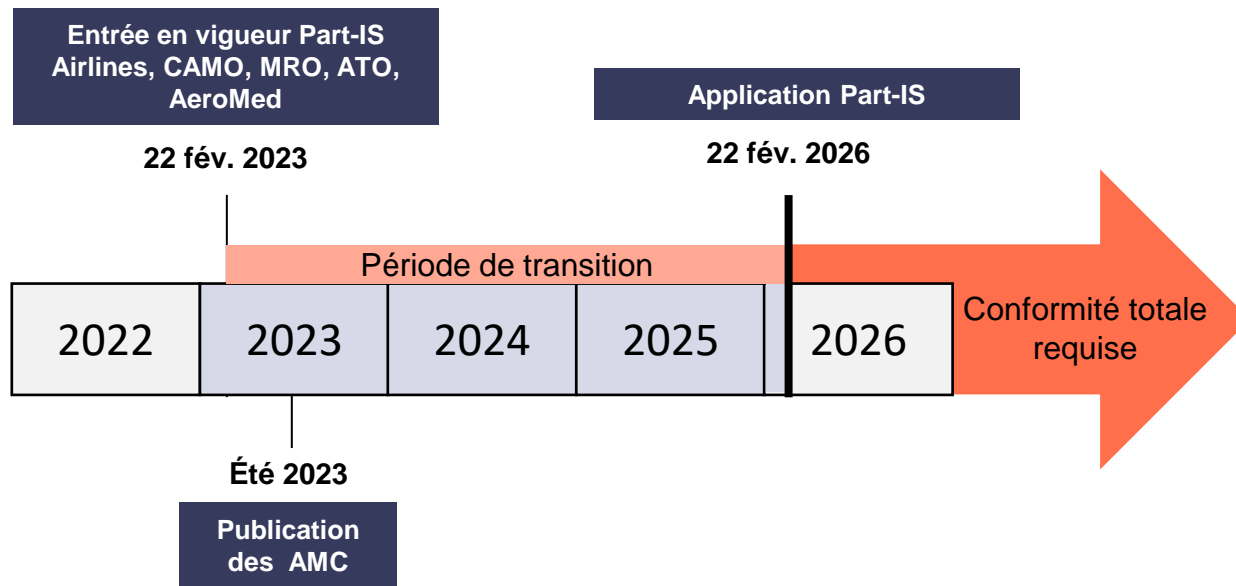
Entrée en vigueur Part-IS Airlines, CAMO, MRO, ATO, AeroMed

22 fév. 2023

Application Part-IS

22 fév. 2026

Période de transition

| 2022 | 2023 | 2024 | 2025 | | 2026 |
|---|---|---|---|---|---|

Conformité totale requise

Été 2023

Publication des AMC